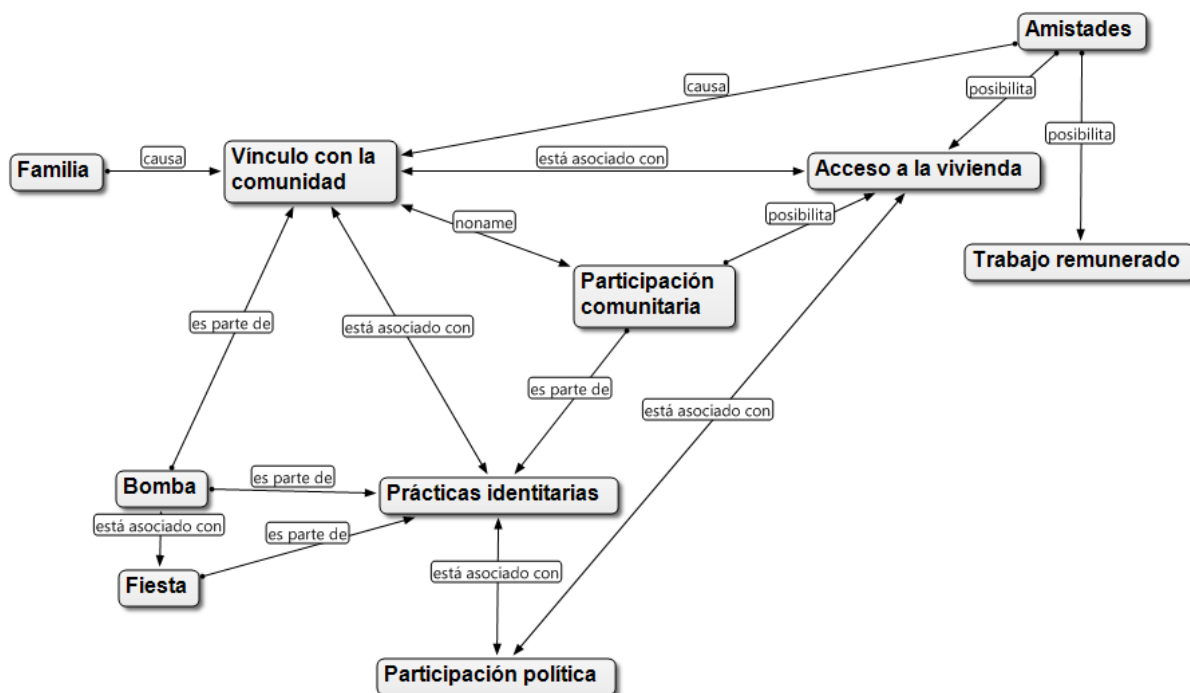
Amistades

causa

posibilita

posibilita

Familia

causa

Vínculo con la comunidad

está asociado con

Acceso a la vivienda

noname

posibilita

Trabajo remunerado

Participación comunitaria

es parte de

está asociado con

es parte de

está asociado con

Bomba

es parte de

Prácticas identitarias

está asociado con

es parte de

Fiesta

está asociado con

Participación política